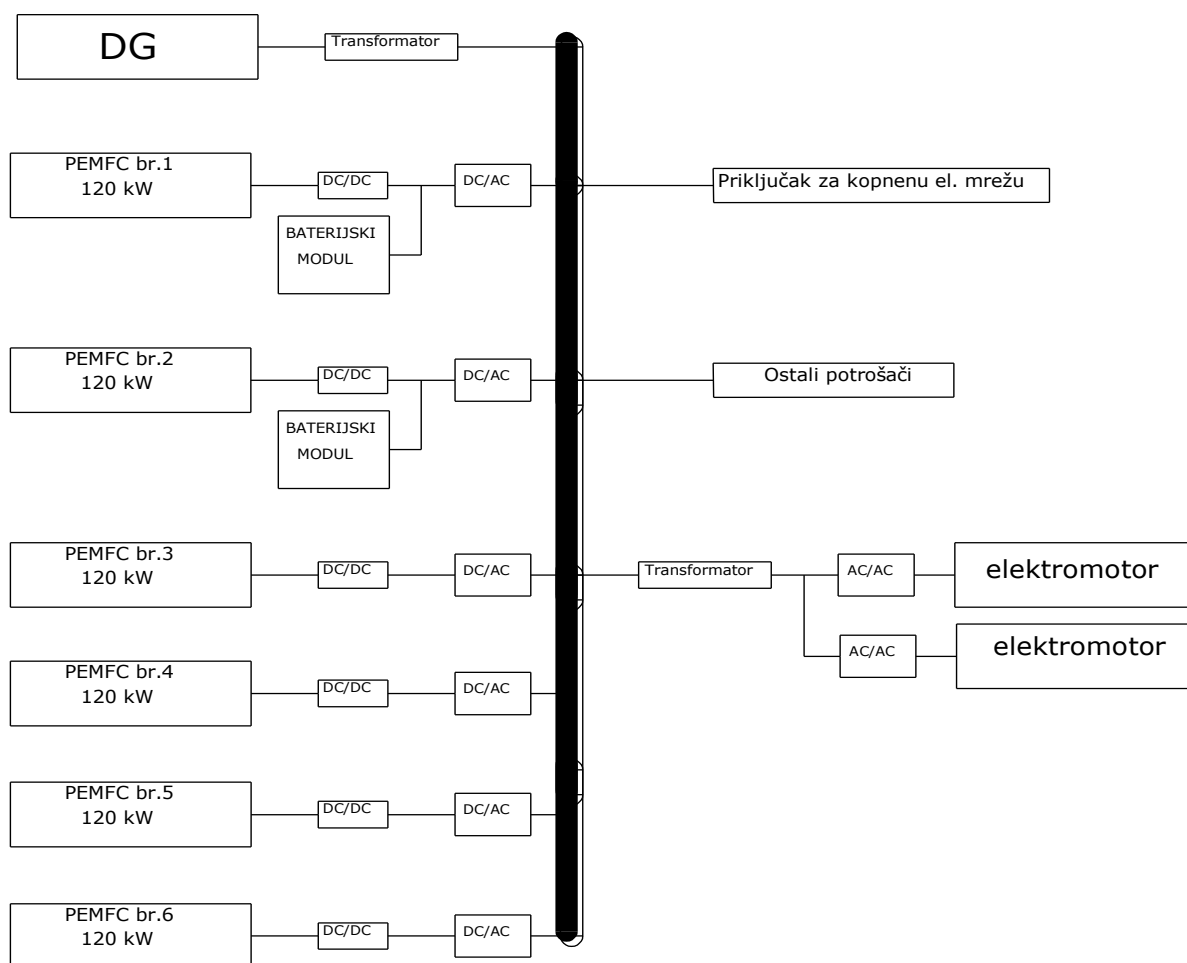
DG

Transformator

PEMFC br.1
120 kW

DC/DC

DC/AC

Priključak za kopnenu el. mrežu

BATERIJSKI MODUL

PEMFC br.2
120 kW

DC/DC

DC/AC

Ostali potrošači

BATERIJSKI MODUL

PEMFC br.3
120 kW

DC/DC

DC/AC

Transformator

AC/AC

elektromotor

AC/AC

elektromotor

PEMFC br.4
120 kW

DC/DC

DC/AC

PEMFC br.5
120 kW

DC/DC

DC/AC

PEMFC br.6
120 kW

DC/DC

DC/AC